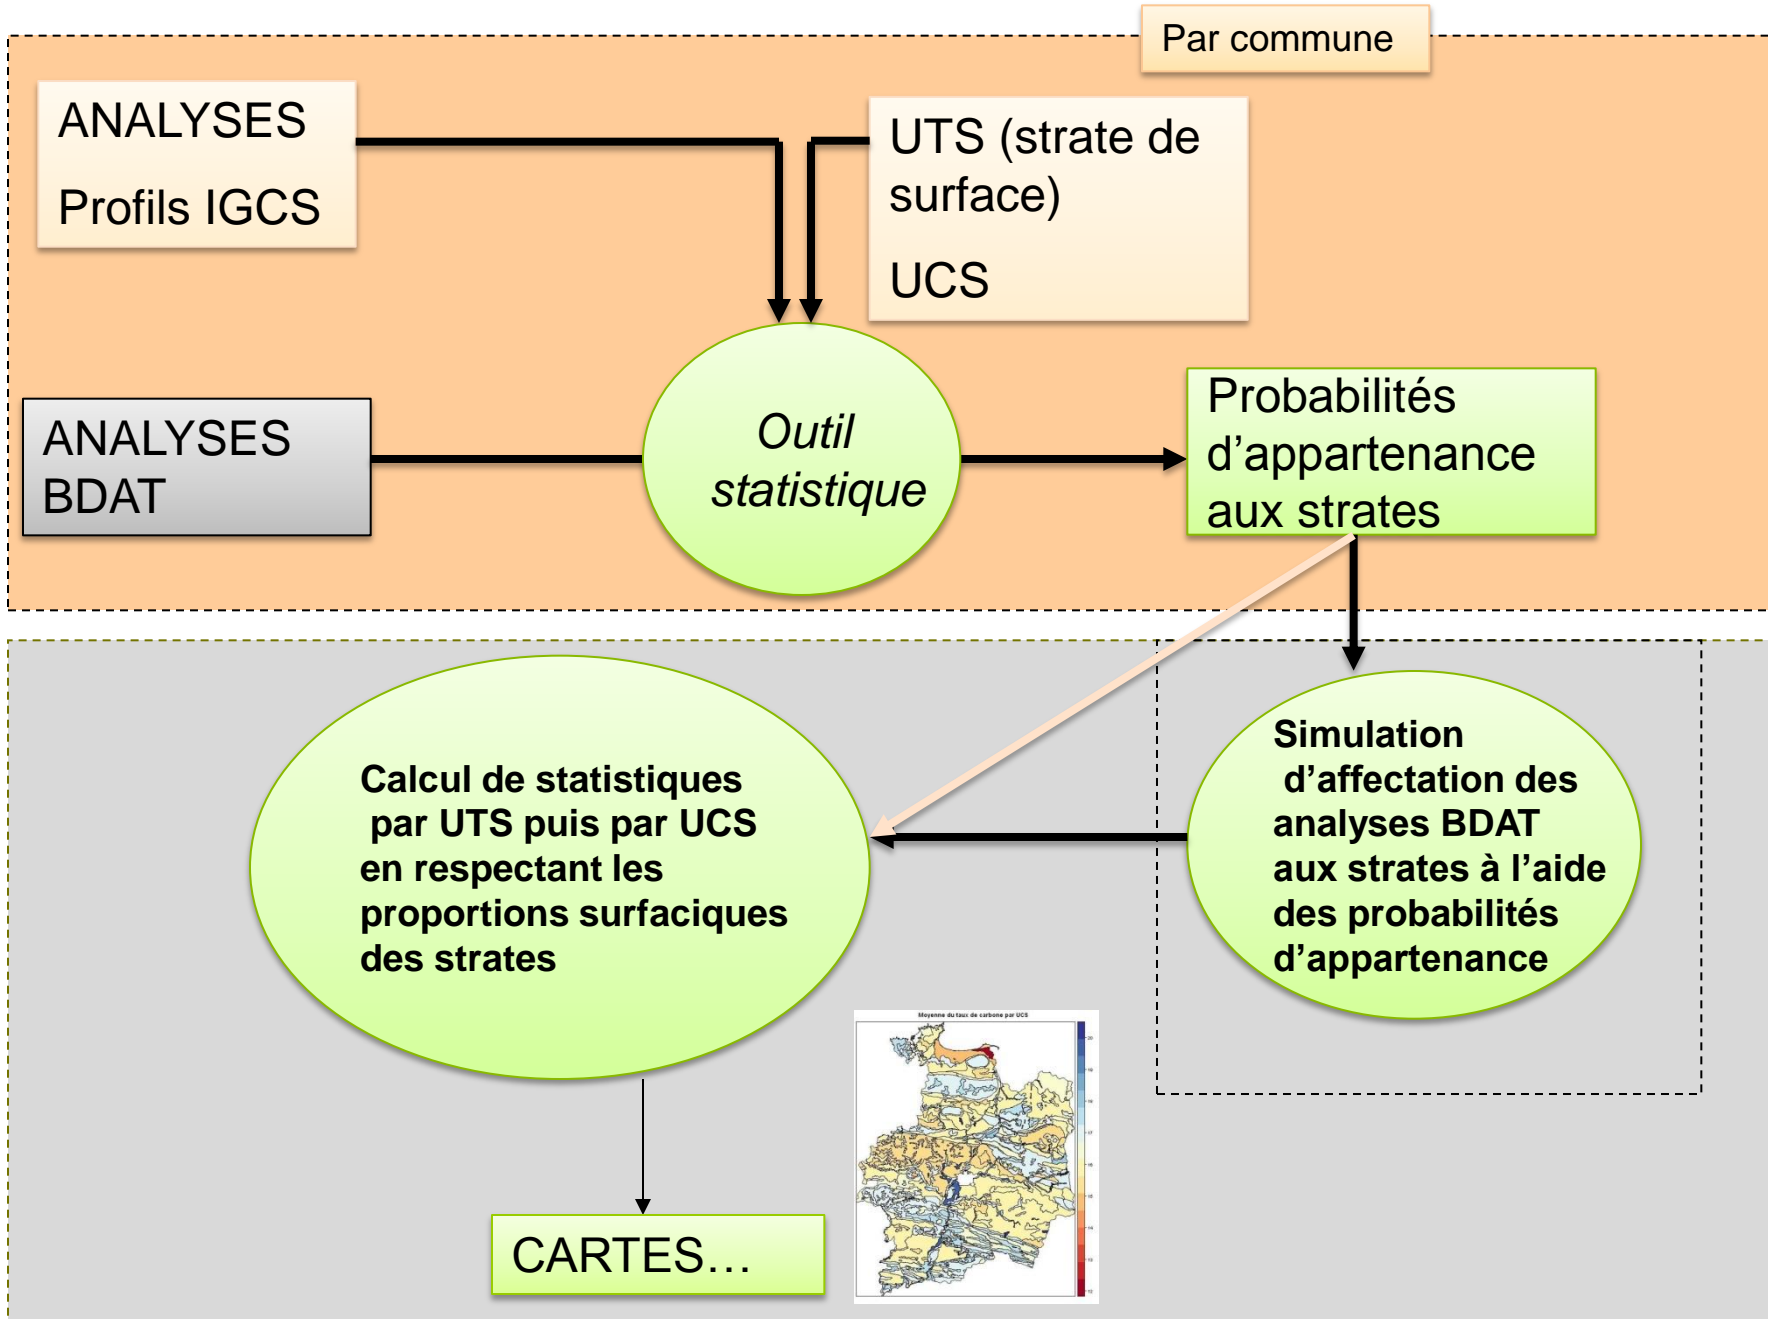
Par commune

ANALYSES

Profils IGCS

UTS (strate de surface)

UCS

ANALYSES BDAT

Outil statistique

Probabilités d'appartenance aux strates

Calcul de statistiques par UTS puis par UCS en respectant les proportions surfaciques des strates

Simulation d'affectation des analyses BDAT aux strates à l'aide des probabilités d'appartenance

Moyenne du taux de carbone par UCS

CARTES…